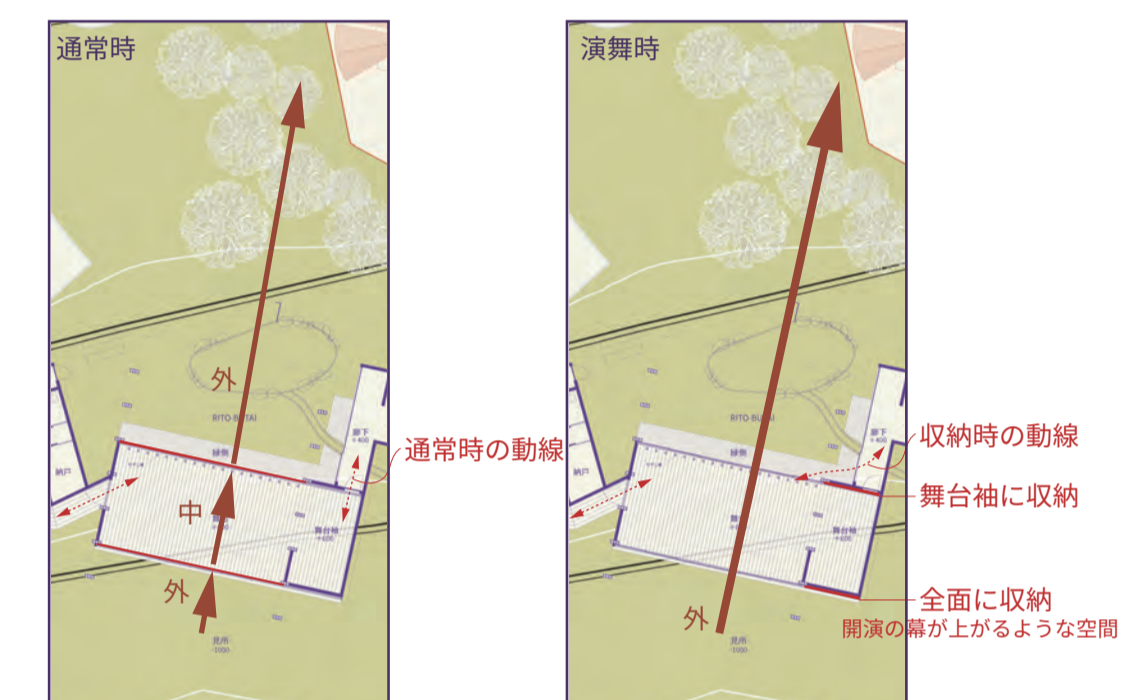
通常時

外

RITO BUTAI

縁側

廊下
+400

通常時の動線

納戸

中

舞台袖
+600

外

見所
-1000

演舞時

RITO BUTAI

縁側

廊下
+400

収納時の動線

舞台袖に収納

舞台袖
+600

全面に収納
開演の幕が上がるような空間

外

見所
-1000